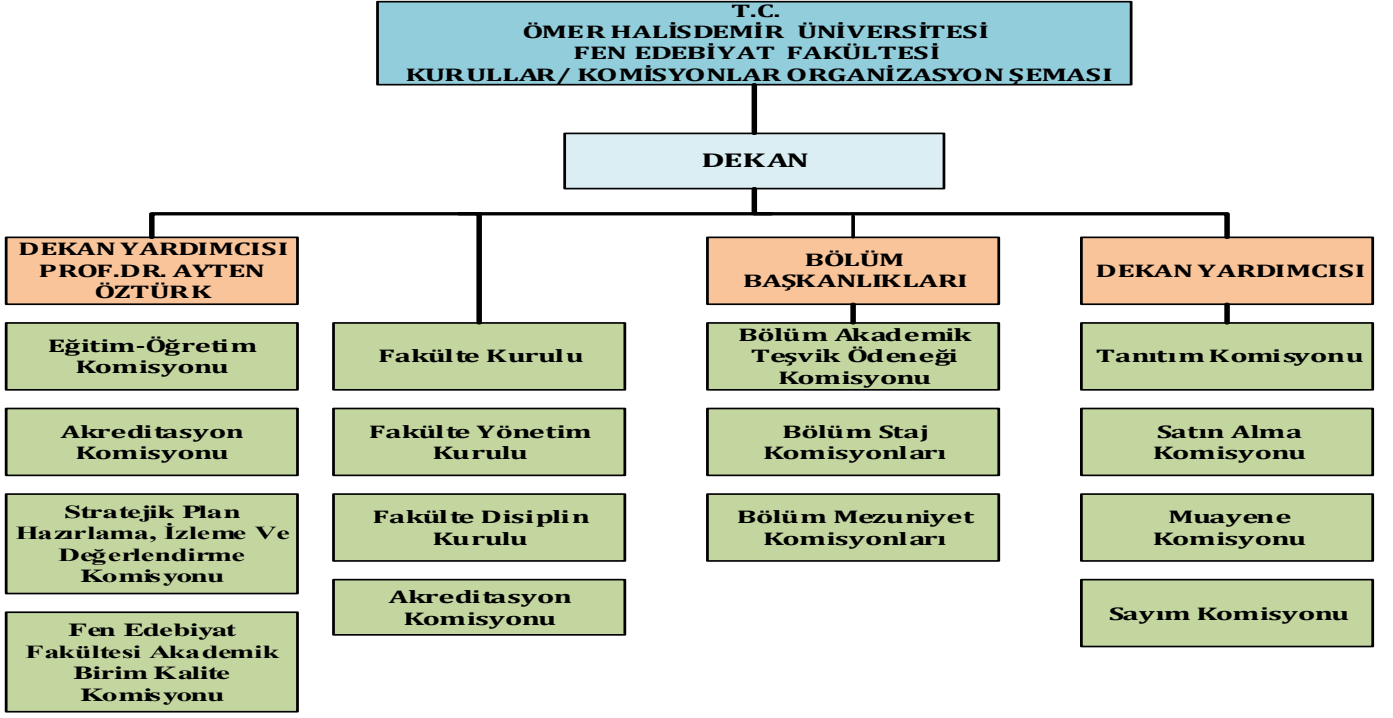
T.C.
ÖMER HALİSDEMİR ÜNİVERSİTESİ
FEN EDEBİYAT FAKÜLTESİ
KURULLAR/ KOMİSYONLAR ORGANİZASYON ŞEMASI

DEKAN

DEKAN YARDIMCISI PROF.DR. AYTEN ÖZTÜRK

Eğitim-Öğretim Komisyonu

Akreditasyon Komisyonu

Stratejik Plan Hazırlama, İzleme Ve Değerlendirme Komisyonu

Fen Edebiyat Fakültesi Akademik Birim Kalite Komisyonu

Fakülte Kurulu

Fakülte Yönetim Kurulu

Fakülte Disiplin Kurulu

Akreditasyon Komisyonu

BÖLÜM BAŞKANLIKLARI

Bölüm Akademik Teşvik Ödeneği Komisyonu

Bölüm Staj Komisyonları

Bölüm Mezuniyet Komisyonları

DEKAN YARDIMCISI

Tanıtım Komisyonu

Satın Alma Komisyonu

Muayene Komisyonu

Sayım Komisyonu